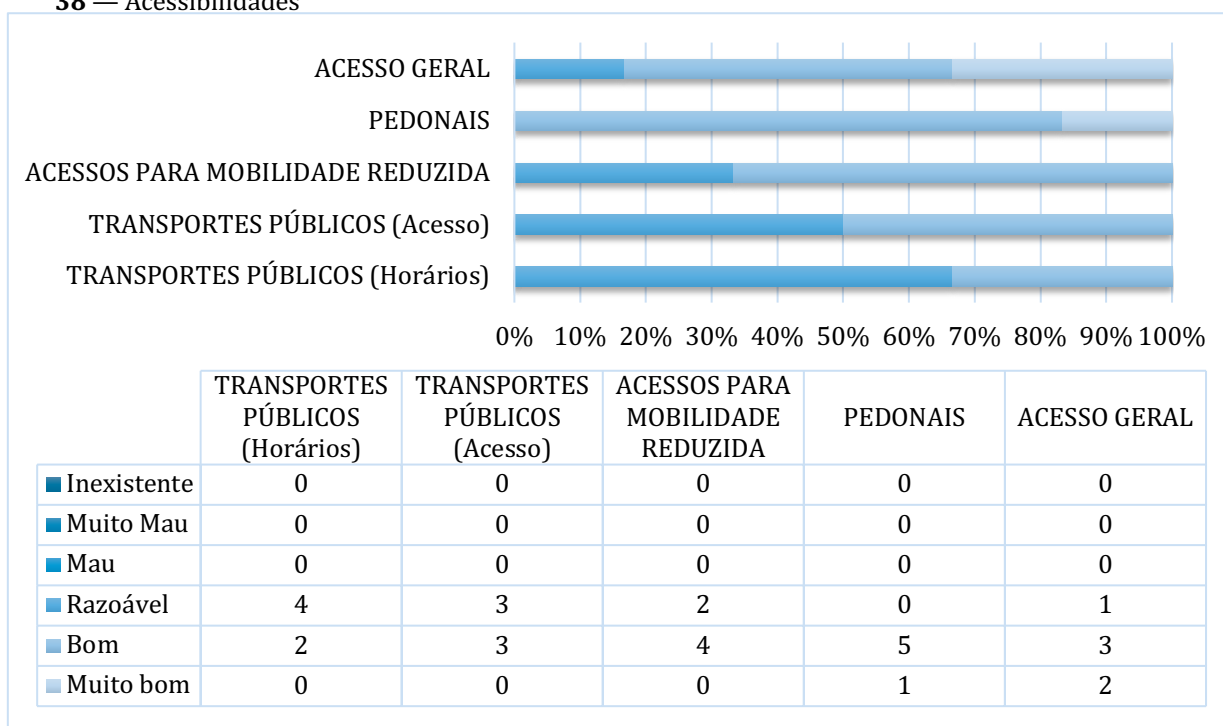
38 — Acessibilidades

ACESSO GERAL
PEDONAIS
ACESSOS PARA MOBILIDADE REDUZIDA
TRANSPORTES PÚBLICOS (Acesso)
TRANSPORTES PÚBLICOS (Horários)

0% 10% 20% 30% 40% 50% 60% 70% 80% 90% 100%

| | TRANSPORTES PÚBLICOS (Horários) | TRANSPORTES PÚBLICOS (Acesso) | ACESSOS PARA MOBILIDADE REDUZIDA | PEDONAIS | ACESSO GERAL |
|---|---|---|---|---|---|
| Inexistente | 0 | 0 | 0 | 0 | 0 |
| Muito Mau | 0 | 0 | 0 | 0 | 0 |
| Mau | 0 | 0 | 0 | 0 | 0 |
| Razoável | 4 | 3 | 2 | 0 | 1 |
| Bom | 2 | 3 | 4 | 5 | 3 |
| Muito bom | 0 | 0 | 0 | 1 | 2 |